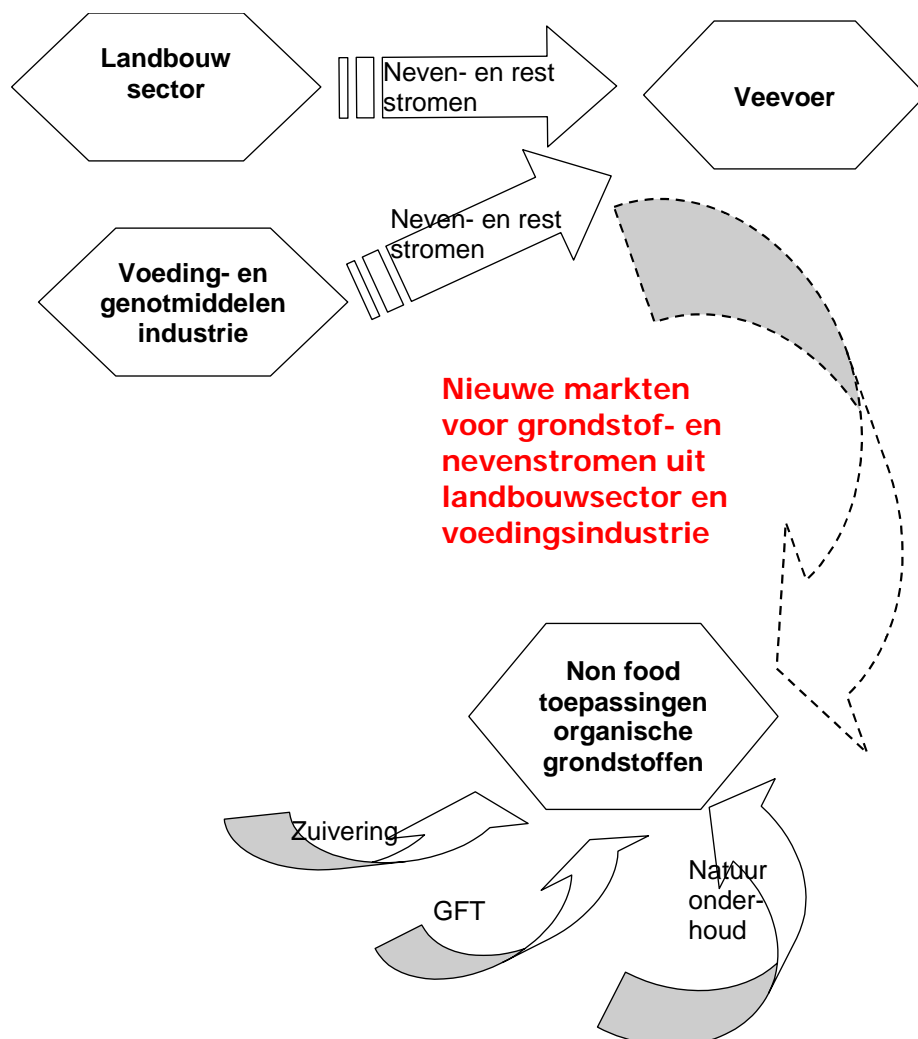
Landbouw sector

Neven- en rest stromen

Veevoer

Neven- en rest stromen

Voeding- en genotmiddelen industrie

Nieuwe markten voor grondstof- en nevenstromen uit landbouwsector en voedingsindustrie

Non food toepassingen organische grondstoffen

Zuivering

GFT

Natuur onderhoud